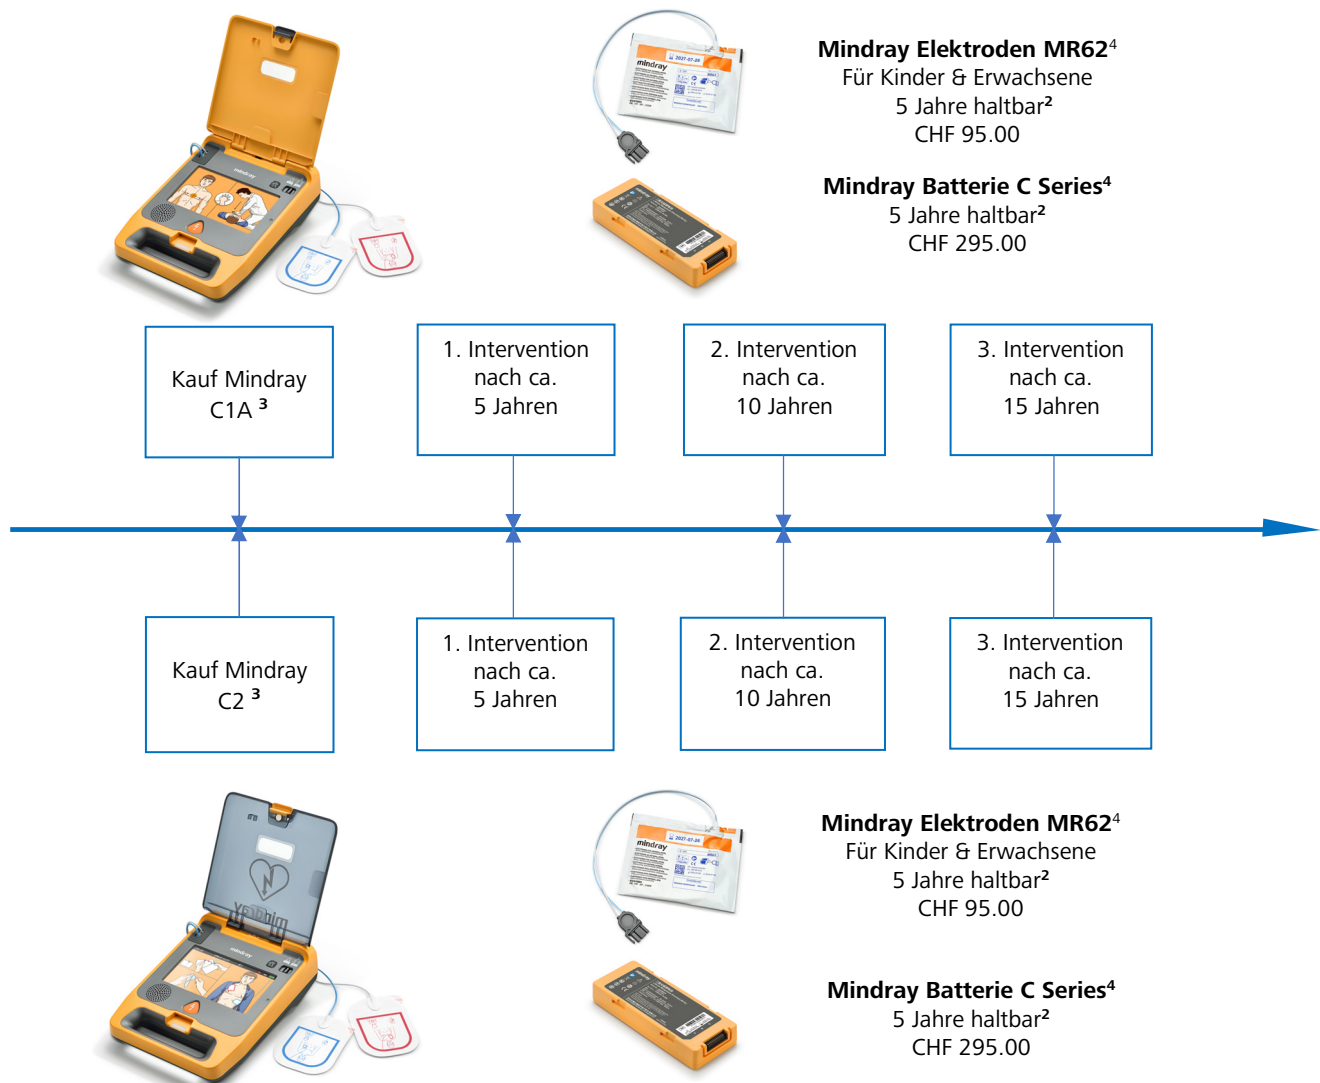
mindray

Mindray Elektroden MR62$^4$
Für Kinder & Erwachsene
5 Jahre haltbar$^2$
CHF 95.00

Mindray Batterie C Series$^4$
5 Jahre haltbar$^2$
CHF 295.00

Kauf Mindray C1A $^3$

1. Intervention nach ca. 5 Jahren

2. Intervention nach ca. 10 Jahren

3. Intervention nach ca. 15 Jahren

Kauf Mindray C2 $^3$

1. Intervention nach ca. 5 Jahren

2. Intervention nach ca. 10 Jahren

3. Intervention nach ca. 15 Jahren

mindray

Mindray Elektroden MR62$^4$
Für Kinder & Erwachsene
5 Jahre haltbar$^2$
CHF 95.00

Mindray Batterie C Series$^4$
5 Jahre haltbar$^2$
CHF 295.00